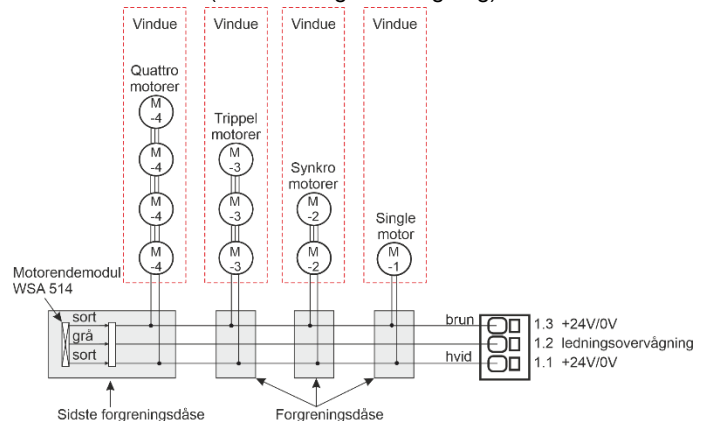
Vindue
Quattro motorer
M -4
M -4
M -4
M -4

Vindue
Trippel motorer
M -3
M -3
M -3

Vindue
Synkro motorer
M -2
M -2

Vindue
Single motor
M -1

Motorendemodul WSA 514
sort
grå
sort

brun
hvid
1.3 +24V/0V
1.2 ledningsovervågning
1.1 +24V/0V

Sidste forgreningsdåse
Forgreningsdåse